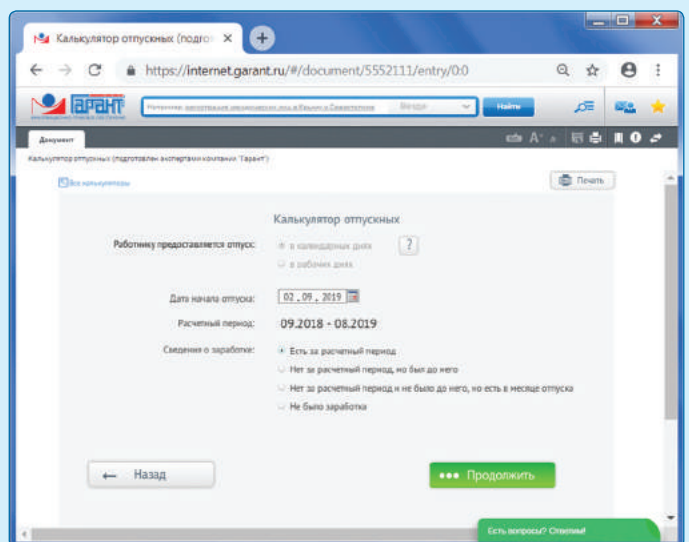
Калькулятор отпускных (подгот ×

https://internet.garant.ru/#/document/5552111/entry/0:0

ГАРАНТ

Например: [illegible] Везде Найти

Документ

Калькулятор отпускных (подготовлен экспертами компании "Гарант")

Все калькуляторы

Печать

Калькулятор отпускных

Работнику предоставляется отпуск: в календарных днях ?
в рабочих днях

Дата начала отпуска: 02.09.2019

Расчетный период: 09.2018 - 08.2019

Сведения о заработке: Есть за расчетный период
Нет за расчетный период, но был до него
Нет за расчетный период и не было до него, но есть в месяце отпуска
Не было заработка

← Назад

••• Продолжить

Есть вопросы? Ответим!